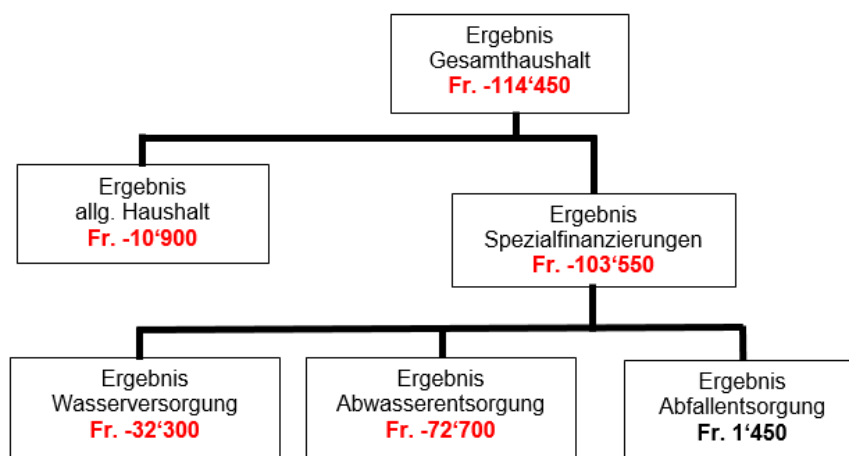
Ergebnis
Gesamthaushalt
Fr. -114‘450

Ergebnis
allg. Haushalt
Fr. -10‘900

Ergebnis
Spezialfinanzierungen
Fr. -103‘550

Ergebnis
Wasserversorgung
Fr. -32‘300

Ergebnis
Abwasserentsorgung
Fr. -72‘700

Ergebnis
Abfallentsorgung
Fr. 1‘450